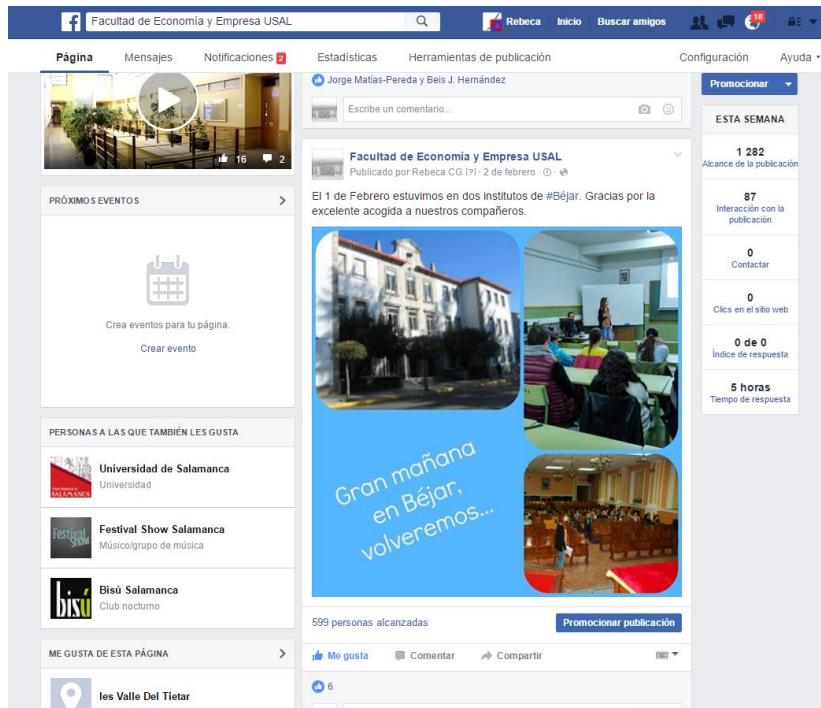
Facultad de Economía y Empresa USAL

Rebeca Inicio Buscar amigos 18

Página Mensajes Notificaciones 2 Estadísticas Herramientas de publicación Configuración Ayuda

16 2

PRÓXIMOS EVENTOS

Crea eventos para tu página.

Crear evento

PERSONAS A LAS QUE TAMBIÉN LES GUSTA

Universidad de Salamanca
Universidad

Festival Show Salamanca
Músico/grupo de música

Bisú Salamanca
Club nocturno

ME GUSTA DE ESTA PÁGINA

Ies Valle Del Tietar

Jorge Matías-Pereda y Beis J. Hernández

Escribe un comentario...

Facultad de Economía y Empresa USAL
Publicado por Rebeca CG [?] · 2 de febrero ·

El 1 de Febrero estuvimos en dos institutos de #Béjar. Gracias por la excelente acogida a nuestros compañeros.

Gran mañana en Béjar, volveremos...

599 personas alcanzadas

Promocionar publicación

Me gusta Comentar Compartir

6

Promocionar

ESTA SEMANA

1 282
Alcance de la publicación

87
Interacción con la publicación

0
Contactar

0
Clics en el sitio web

0 de 0
Índice de respuesta

5 horas
Tiempo de respuesta